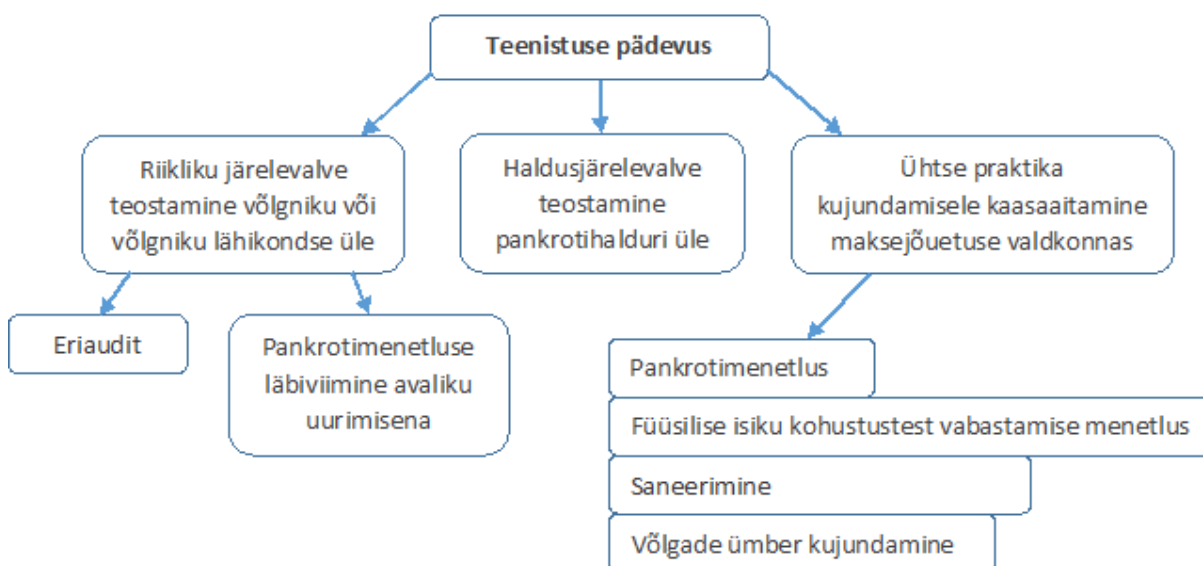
Teenistuse pädevus

Riikliku järelevalve teostamine võlgniku või võlgniku lähikondse üle

Haldusjärelevalve teostamine pankrotihalduri üle

Ühtse praktika kujundamisele kaasaaitamine maksejõuetuse valdkonnas

Eriaudit

Pankrotimenetluse läbiviimine avaliku uurimisena

Pankrotimenetlus

Füüsilise isiku kohustustest vabastamise menetlus

Saneerimine

Võlgade ümber kujundamine